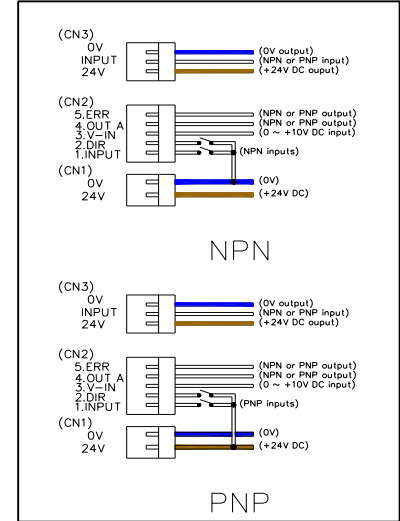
(CN3)
0V
INPUT
24V

(0V output)
(NPN or PNP input)
(+24V DC ouput)

(CN2)
5.ERR
4.OUT A
3.V-IN
2.DIR
1.INPUT

(NPN or PNP output)
(NPN or PNP output)
(0 ~ +10V DC input)
(NPN inputs)

(CN1)
0V
24V

(0V)
(+24V DC)

NPN

(CN3)
0V
INPUT
24V

(0V output)
(NPN or PNP input)
(+24V DC ouput)

(CN2)
5.ERR
4.OUT A
3.V-IN
2.DIR
1.INPUT

(NPN or PNP output)
(NPN or PNP output)
(0 ~ +10V DC input)
(PNP inputs)

(CN1)
0V
24V

(0V)
(+24V DC)

PNP